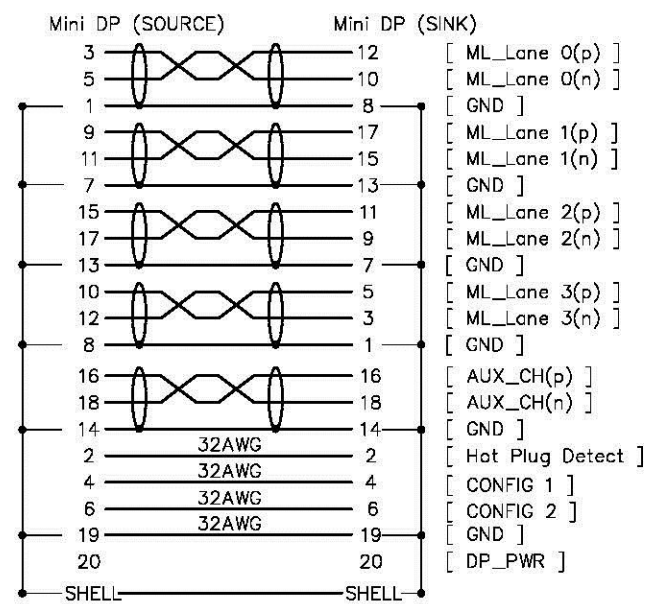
Mini DP (SOURCE) Mini DP (SINK)

| Mini DP (SOURCE) | | Mini DP (SINK) | |
|---|---|---|---|
| 3 | | 12 | [ ML_Lane 0(p) ] |
| 5 | | 10 | [ ML_Lane 0(n) ] |
| 1 | | 8 | [ GND ] |
| 9 | | 17 | [ ML_Lane 1(p) ] |
| 11 | | 15 | [ ML_Lane 1(n) ] |
| 7 | | 13 | [ GND ] |
| 15 | | 11 | [ ML_Lane 2(p) ] |
| 17 | | 9 | [ ML_Lane 2(n) ] |
| 13 | | 7 | [ GND ] |
| 10 | | 5 | [ ML_Lane 3(p) ] |
| 12 | | 3 | [ ML_Lane 3(n) ] |
| 8 | | 1 | [ GND ] |
| 16 | | 16 | [ AUX_CH(p) ] |
| 18 | | 18 | [ AUX_CH(n) ] |
| 14 | | 14 | [ GND ] |
| 2 | 32AWG | 2 | [ Hot Plug Detect ] |
| 4 | 32AWG | 4 | [ CONFIG 1 ] |
| 6 | 32AWG | 6 | [ CONFIG 2 ] |
| 19 | 32AWG | 19 | [ GND ] |
| 20 | | 20 | [ DP_PWR ] |
| SHELL | | SHELL | |